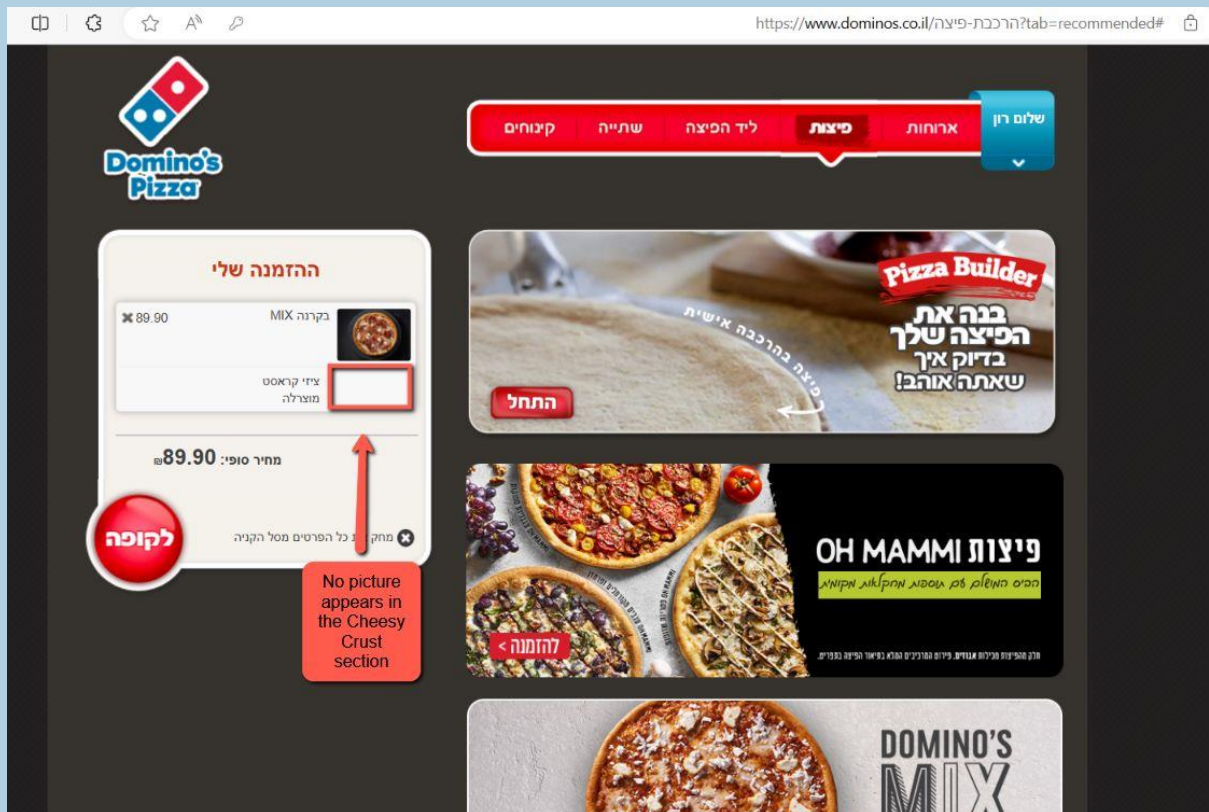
https://www.dominos.co.il/הרכבת-פיצה?tab=recommended#

Domino's Pizza

שלום רון

ארוחות
פיצות
ליד הפיצה
שתייה
קינוחים

ההזמנה שלי

בקרנה MIX
89.90

ציזי קראסט
מוצרלה

מחיר סופי: 89.90₪

מחק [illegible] כל הפרטים מסל הקניה

לקופה

No picture appears in the Cheesy Crust section

Pizza Builder
בנה את הפיצה שלך בדיוק איך שאתה אוהב!
פיצה בהרכבה אישית
התחל

פיצות OH MAMMI
הבסיס המושלם עם תוספות מחקלאות מקומית
להזמנה >
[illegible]

DOMINO'S
MIX